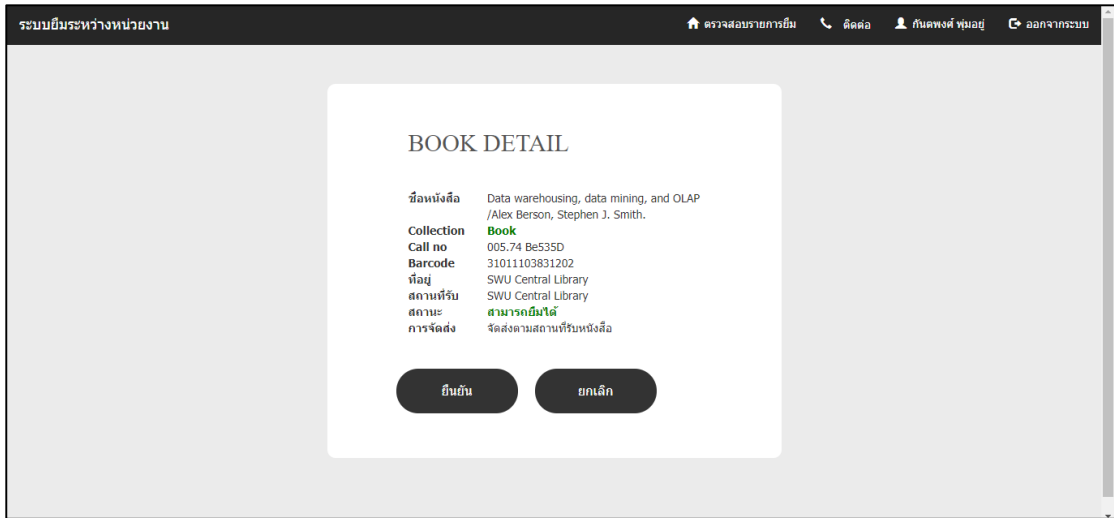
ระบบยืมระหว่างหน่วยงาน

ตรวจสอบรายการยืม ติดต่อ กันตพงศ์ พุ่มอยู่ ออกจากระบบ

BOOK DETAIL

| | |
|---|---|
| ชื่อหนังสือ | Data warehousing, data mining, and OLAP /Alex Berson, Stephen J. Smith. |
| Collection | Book |
| Call no | 005.74 Be535D |
| Barcode | 31011103831202 |
| ที่อยู่ | SWU Central Library |
| สถานที่รับ | SWU Central Library |
| สถานะ | สามารถยืมได้ |
| การจัดส่ง | จัดส่งตามสถานที่รับหนังสือ |

ยืนยัน ยกเลิก